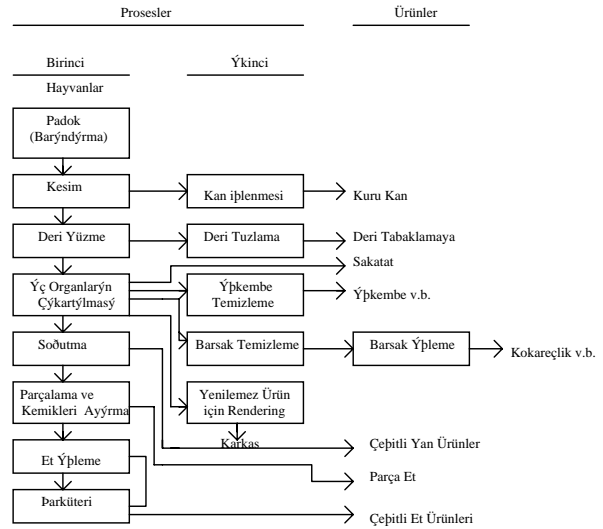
Prosesler

Ürünler

Birinci

Ýkinci

Hayvanlar

Padok (Barýndýrma)

Kesim

Kan iþlenmesi

Kuru Kan

Deri Yüzme

Deri Tuzlama

Deri Tabaklamaya

Sakatat

Ýç Organlarýn Çýkartýlmasý

Ýþkembe Temizleme

Ýþkembe v.b.

Soðutma

Barsak Temizleme

Barsak Ýþleme

Kokareçlik v.b.

Parçalama ve Kemikleri Ayýrma

Yenilemez Ürün için Rendering

Karkas

Çeþitli Yan Ürünler

Et Ýþleme

Parça Et

Þarküteri

Çeþitli Et Ürünleri